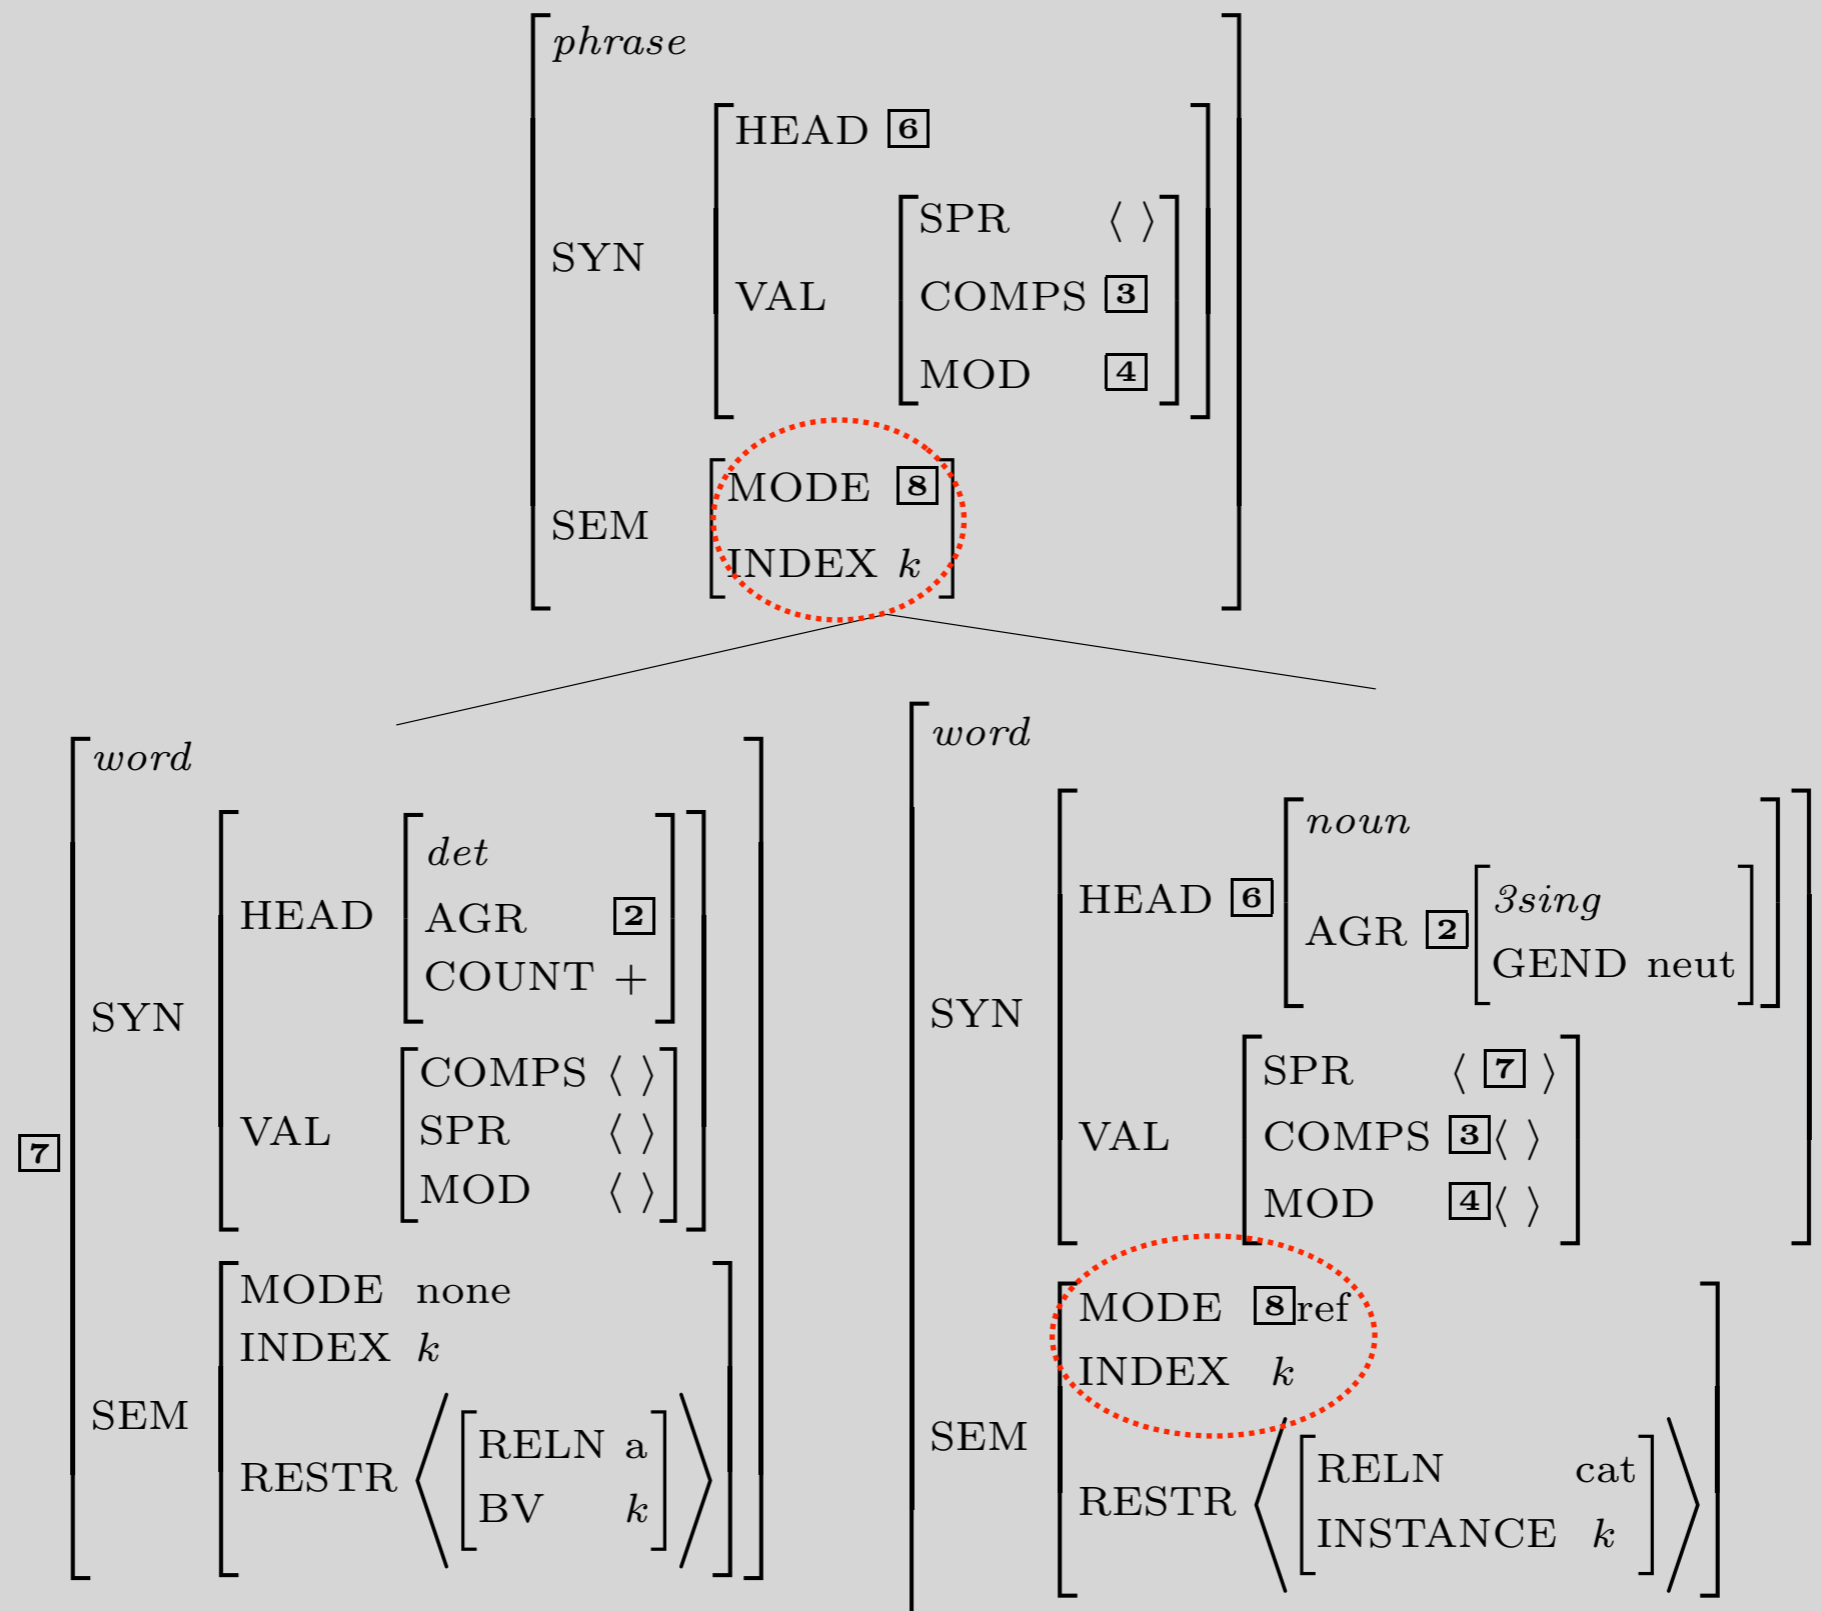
phrase
SYN
HEAD 6
VAL
SPR ⟨ ⟩
COMPS 3
MOD 4
SEM
MODE 8
INDEX $k$

7
word
SYN
HEAD
det
AGR 2
COUNT +
VAL
COMPS ⟨ ⟩
SPR ⟨ ⟩
MOD ⟨ ⟩
SEM
MODE none
INDEX $k$
RESTR ⟨ RELN a
BV $k$ ⟩

word
SYN
HEAD 6
noun
AGR 2
3sing
GEND neut
VAL
SPR ⟨ 7 ⟩
COMPS 3⟨ ⟩
MOD 4⟨ ⟩
SEM
MODE 8ref
INDEX $k$
RESTR ⟨ RELN cat
INSTANCE $k$ ⟩